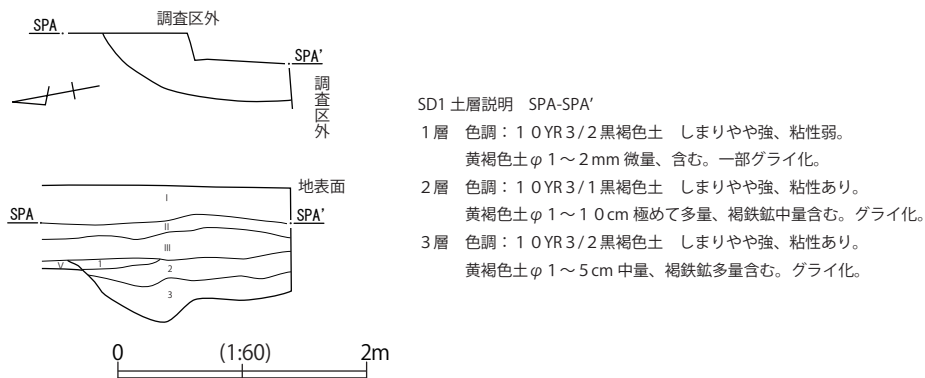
SPA
調査区外
SPA'
調査区外

地表面
SPA
SPA'
I
II
III
V
1
2
3

0
(1:60)
2m

SD1 土層説明 SPA-SPA'
1層 色調：10YR3/2黒褐色土 しまりやや強、粘性弱。
黄褐色土φ1～2mm 微量、含む。一部グライ化。
2層 色調：10YR3/1黒褐色土 しまりやや強、粘性あり。
黄褐色土φ1～10cm 極めて多量、褐鉄鉱中量含む。グライ化。
3層 色調：10YR3/2黒褐色土 しまりやや強、粘性あり。
黄褐色土φ1～5cm 中量、褐鉄鉱多量含む。グライ化。